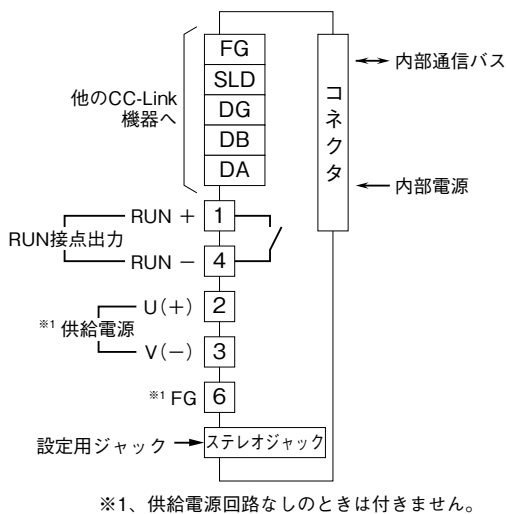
FG
SLD
DG
DB
DA

他のCC-Link機器へ

コネクタ

内部通信バス

内部電源

RUN接点出力
RUN +
1
RUN −
4

※1 供給電源
U(+)
2
V(−)
3

※1 FG
6

設定用ジャック
ステレオジャック

※1、供給電源回路なしのときは付きません。